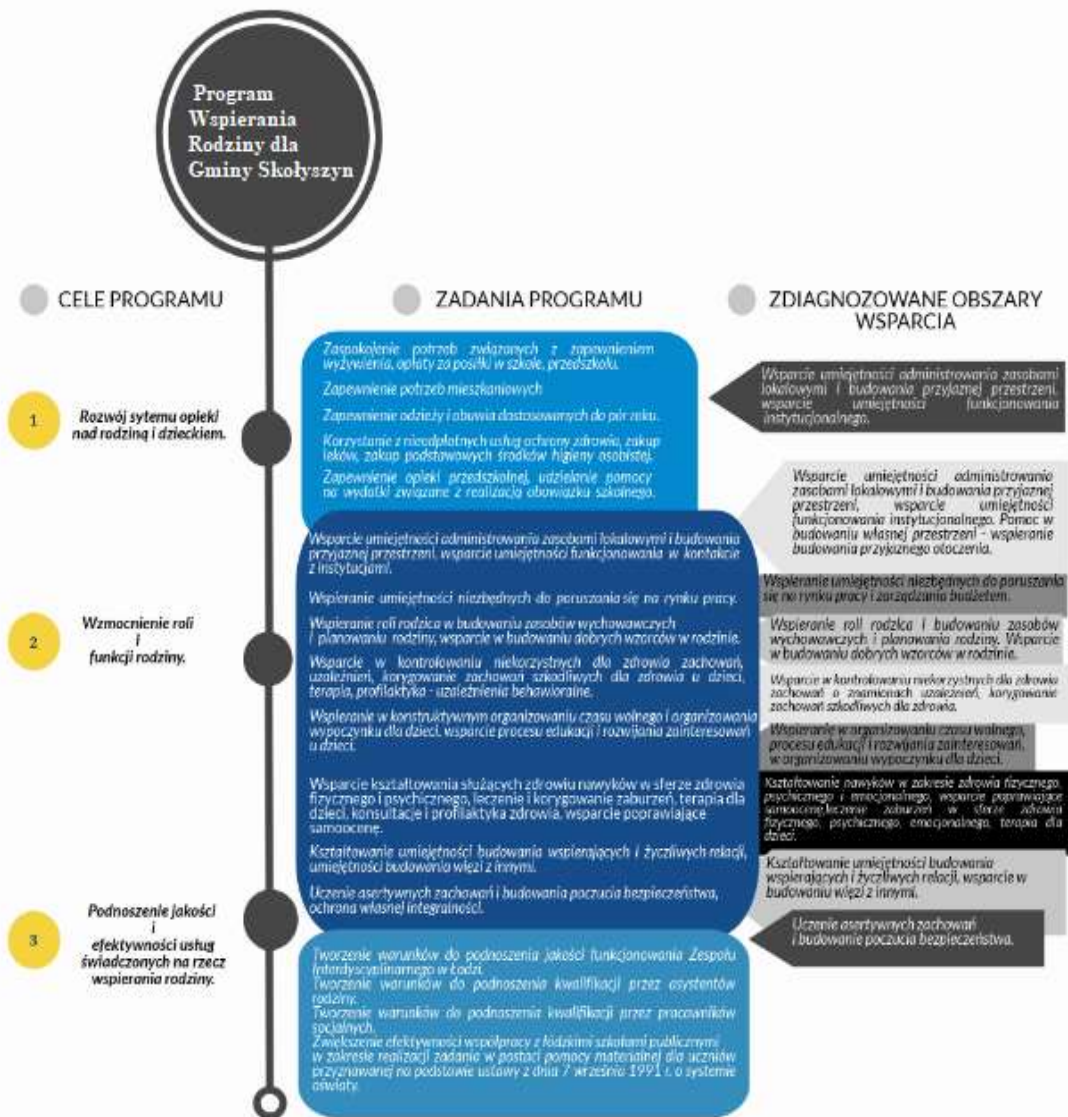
Program Wspierania Rodziny dla Gminy Skołyszyn

CELE PROGRAMU

ZADANIA PROGRAMU

ZDIAGNOZOWANE OBSZARY WSPARCIA

1

Rozwój sytemu opieki nad rodziną i dzieckiem.

Zaspokojenie potrzeb związanych z zapewnieniem wyżywienia, opłaty za posiłki w szkole, przedszkolu.

Zapewnienie potrzeb mieszkaniowych

Zapewnienie odzieży i obuwia dostosowanych do pór roku.

Korzystanie z nieodpłatnych usług ochrony zdrowia, zakup leków, zakup podstawowych środków higieny osobistej.

Zapewnienie opieki przedszkolnej, udzielenie pomocy na wydatki związane z realizacją obowiązku szkolnego.

Wsparcie umiejętności administrowania zasobami lokalowymi i budowania przyjaznej przestrzeni. wsparcie umiejętności funkcjonowania instytucjonalnego.

Wsparcie umiejętności administrowania zasobami lokalowymi i budowania przyjaznej przestrzeni, wsparcie umiejętności funkcjonowania instytucjonalnego. Pomoc w budowaniu własnej przestrzeni - wspieranie budowania przyjaznego otoczenia.

2

Wzmocnienie roli i funkcji rodziny.

Wsparcie umiejętności administrowania zasobami lokalowymi i budowania przyjaznej przestrzeni, wsparcie umiejętności funkcjonowania w kontakcie z instytucjami.

Wspieranie umiejętności niezbędnych do poruszania się na rynku pracy.

Wspieranie roli rodzica w budowaniu zasobów wychowawczych i planowaniu rodziny, wsparcie w budowaniu dobrych wzorców w rodzinie.

Wsparcie w kontrolowaniu niekorzystnych dla zdrowia zachowań, uzależnień, korygowanie zachowań szkodliwych dla zdrowia u dzieci, terapia, profilaktyka - uzależnienia behawioralne.

Wspieranie w konstruktywnym organizowaniu czasu wolnego i organizowania wypoczynku dla dzieci. wsparcie procesu edukacji i rozwijania zainteresowań u dzieci.

Wsparcie kształtowania służących zdrowiu nawyków w sferze zdrowia fizycznego i psychicznego, leczenie i korygowanie zaburzeń, terapia dla dzieci, konsultacje i profilaktyka zdrowia, wsparcie poprawiające samoocenę.

Kształtowanie umiejętności budowania wspierających i życzliwych relacji, umiejętności budowania więzi z innymi.

Uczenie asertywnych zachowań i budowania poczucia bezpieczeństwa, ochrona własnej integralności.

Wspieranie umiejętności niezbędnych do poruszania się na rynku pracy i zarządzania budżetem.

Wspieranie roli rodzica i budowania zasobów wychowawczych i planowania rodziny. Wsparcie w budowaniu dobrych wzorców w rodzinie.

Wsparcie w kontrolowaniu niekorzystnych dla zdrowia zachowań o znamionach uzależnień, korygowanie zachowań szkodliwych dla zdrowia.

Wspieranie w organizowaniu czasu wolnego, procesu edukacji i rozwijania zainteresowań, w organizowaniu wypoczynku dla dzieci.

Kształtowanie nawyków w zakresie zdrowia fizycznego, psychicznego i emocjonalnego, wsparcie poprawiające samoocenę leczenie zaburzeń w sferze zdrowia fizycznego, psychicznego, emocjonalnego, terapia dla dzieci.

Kształtowanie umiejętności budowania wspierających i życzliwych relacji, wsparcie w budowaniu więzi z innymi.

3

Podnoszenie jakości i efektywności usług świadczonych na rzecz wspierania rodziny.

Uczenie asertywnych zachowań i budowanie poczucia bezpieczeństwa.

Tworzenie warunków do podnoszenia jakości funkcjonowania Zespołu Interdyscyplinarnego w Łodzi.
Tworzenie warunków do podnoszenia kwalifikacji przez asystentów rodziny.
Tworzenie warunków do podnoszenia kwalifikacji przez pracowników socjalnych.
Zwiększenie efektywności współpracy z łódzkimi szkołami publicznymi w zakresie realizacji zadania w postaci pomocy materialnej dla uczniów przyznawanej na podstawie ustawy z dnia 7 września 1991 r. o systemie oświaty.